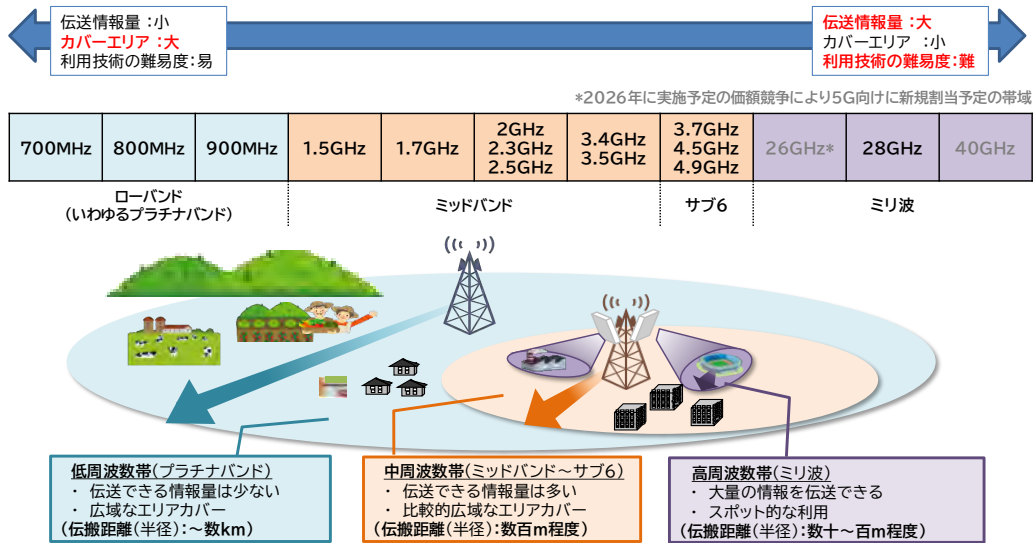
伝送情報量：小
カバーエリア：大
利用技術の難易度：易

伝送情報量：大
カバーエリア：小
利用技術の難易度：難

*2026年に実施予定の価額競争により5G向けに新規割当予定の帯域

| 700MHz | 800MHz | 900MHz | 1.5GHz | 1.7GHz | 2GHz 2.3GHz 2.5GHz | 3.4GHz 3.5GHz | 3.7GHz 4.5GHz 4.9GHz | 26GHz* | 28GHz | 40GHz |
|---|---|---|---|---|---|---|---|---|---|---|

ローバンド
（いわゆるプラチナバンド）

ミッドバンド

サブ6

ミリ波

低周波数帯（プラチナバンド）
・ 伝送できる情報量は少ない
・ 広域なエリアカバー
（伝搬距離（半径）：～数km）

中周波数帯（ミッドバンド～サブ6）
・ 伝送できる情報量は多い
・ 比較的広域なエリアカバー
（伝搬距離（半径）：数百m程度）

高周波数帯（ミリ波）
・ 大量の情報を伝送できる
・ スポット的な利用
（伝搬距離（半径）：数十～百m程度）